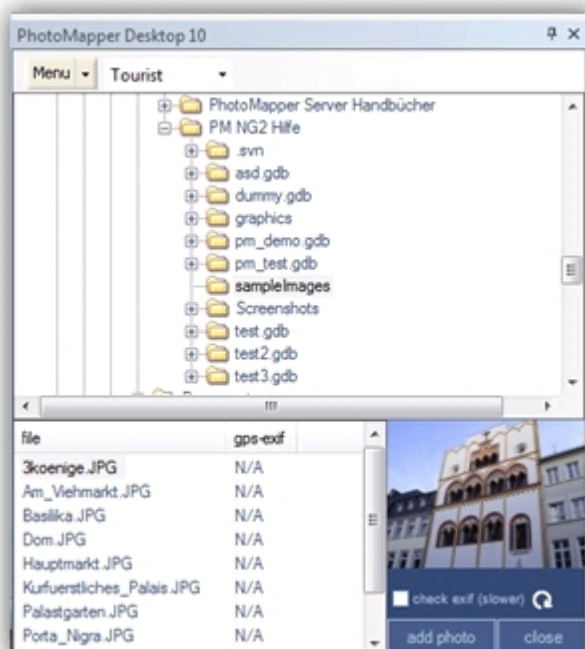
PhotoMapper Desktop 10

Menu
Tourist

PhotoMapper Server Handbücher
PM NG2 Hilfe
.svn
asd.gdb
dummy.gdb
graphics
pm_demo.gdb
pm_test.gdb
sampleImages
Screenshots
test.gdb
test2.gdb
test3.gdb

| file | gps-exif |
|---|---|
| 3koenige.JPG | N/A |
| Am_Viehmarkt.JPG | N/A |
| Basilika.JPG | N/A |
| Dom.JPG | N/A |
| Hauptmarkt.JPG | N/A |
| Kurfuerstliches_Palais.JPG | N/A |
| Palastgarten.JPG | N/A |
| Porta_Nigra.JPG | N/A |

check exif (slower)
add photo
close